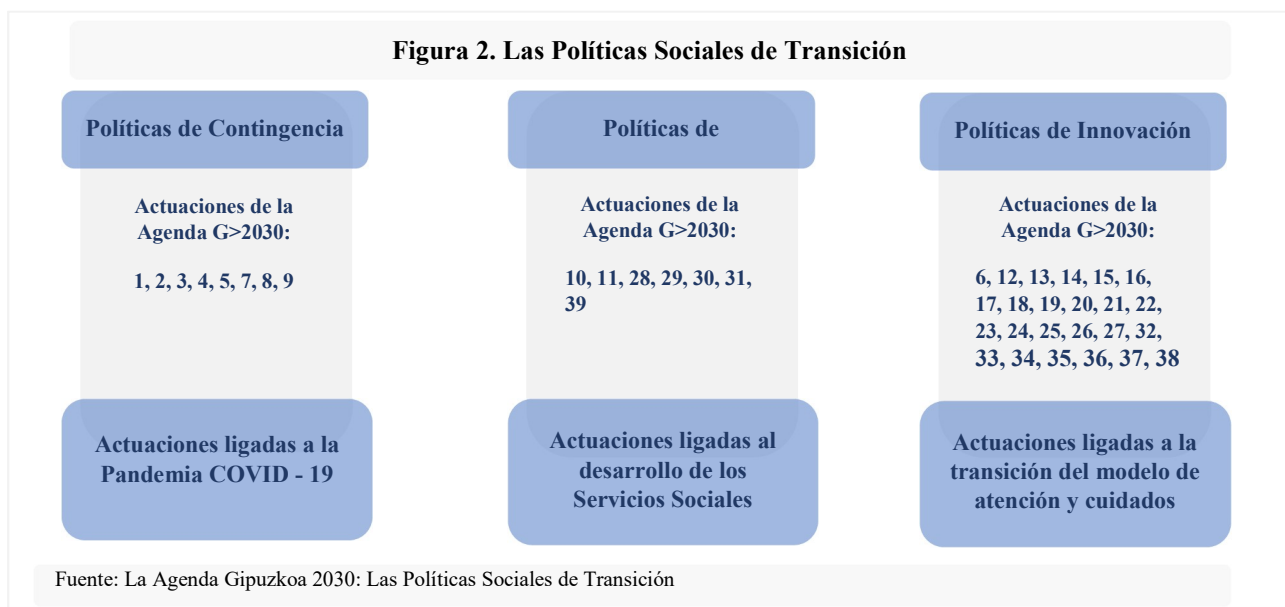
Figura 2. Las Políticas Sociales de Transición

Políticas de Contingencia

Actuaciones de la Agenda G>2030:

1, 2, 3, 4, 5, 7, 8, 9

Actuaciones ligadas a la Pandemia COVID - 19

Políticas de

Actuaciones de la Agenda G>2030:

10, 11, 28, 29, 30, 31, 39

Actuaciones ligadas al desarrollo de los Servicios Sociales

Políticas de Innovación

Actuaciones de la Agenda G>2030:

6, 12, 13, 14, 15, 16, 17, 18, 19, 20, 21, 22, 23, 24, 25, 26, 27, 32, 33, 34, 35, 36, 37, 38

Actuaciones ligadas a la transición del modelo de atención y cuidados

Fuente: La Agenda Gipuzkoa 2030: Las Políticas Sociales de Transición